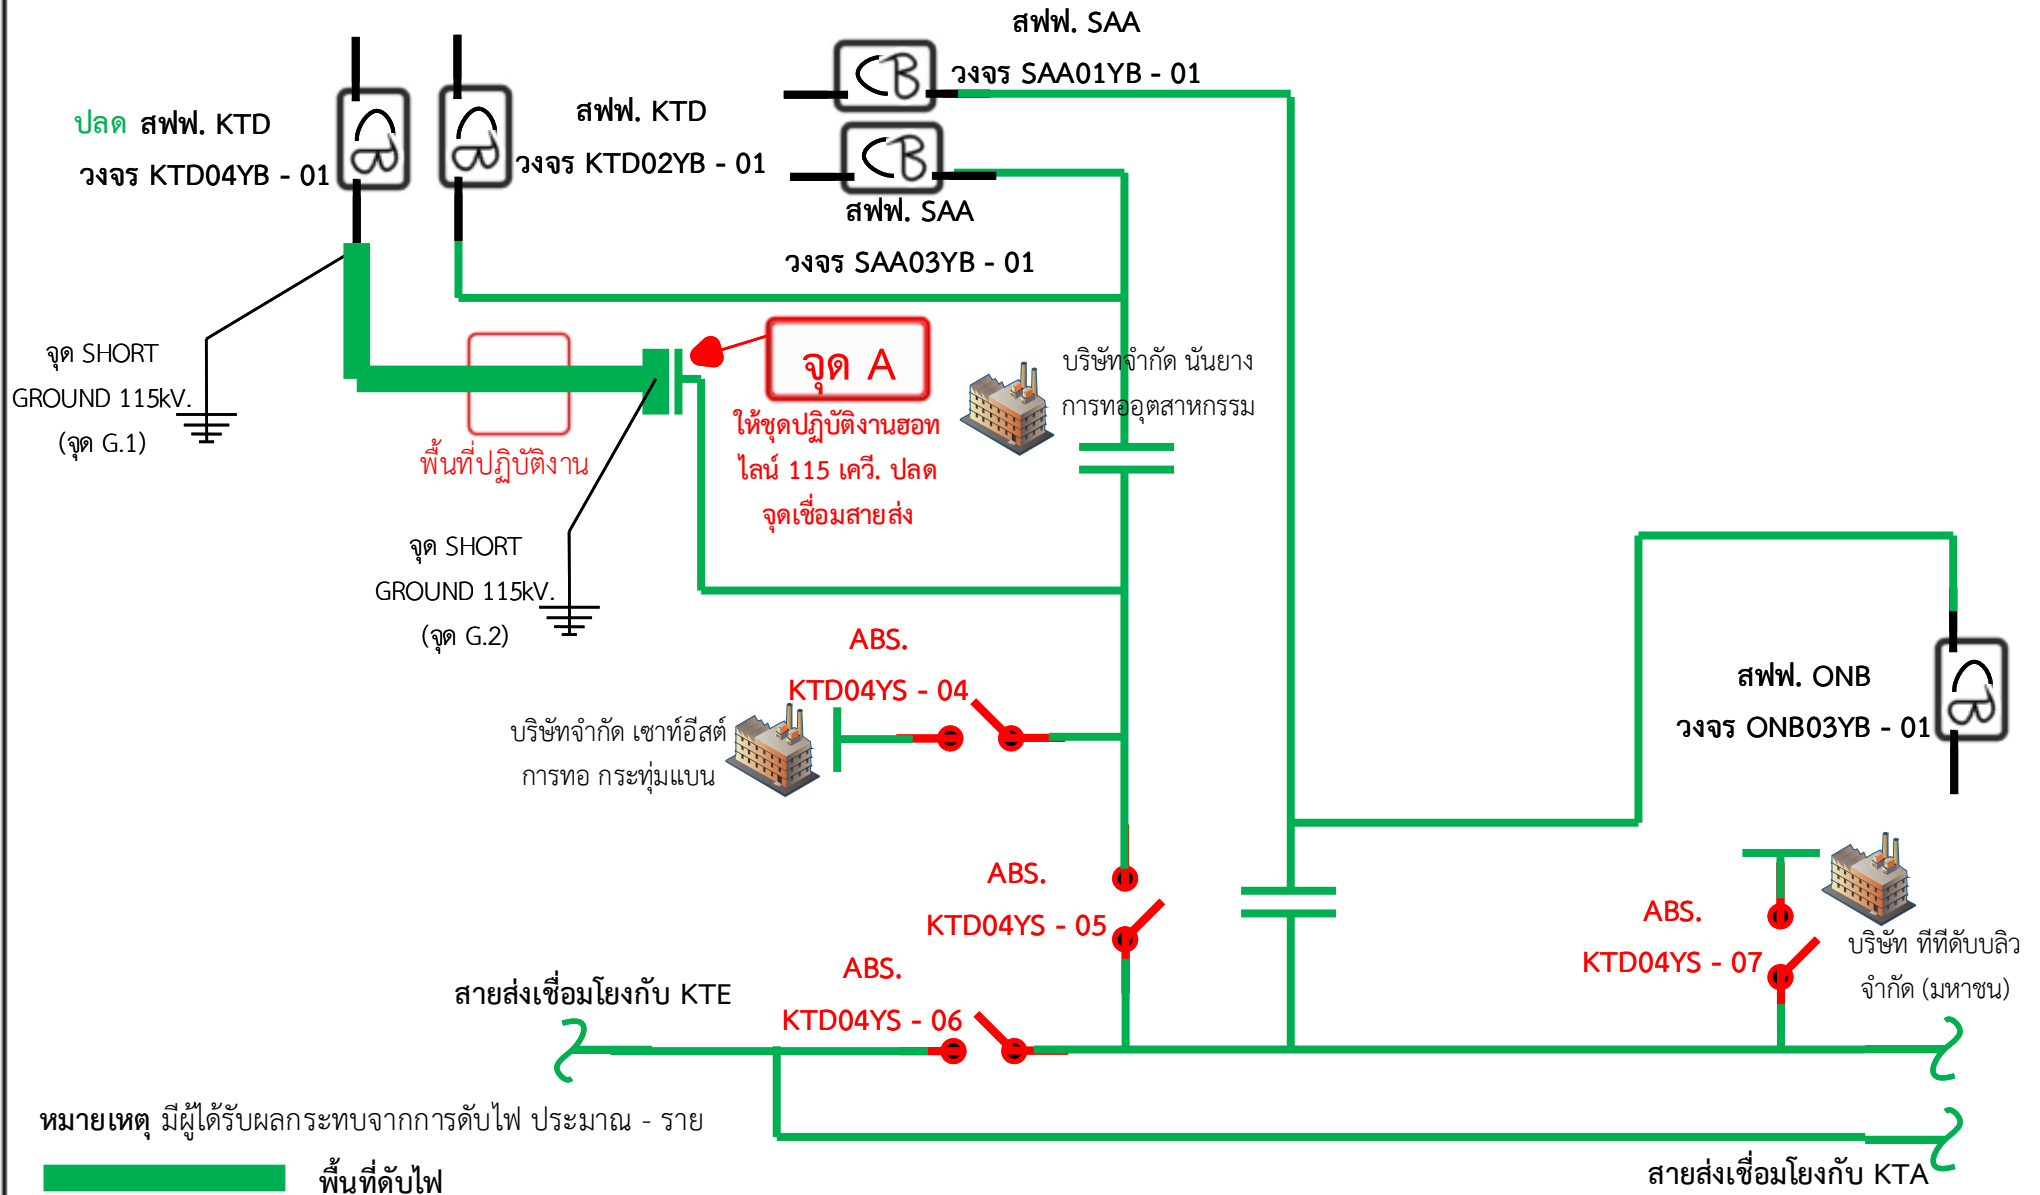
สฟฟ. SAA

วงจร SAA01YB - 01

ปลด สฟฟ. KTD

วงจร KTD04YB - 01

สฟฟ. KTD

วงจร KTD02YB - 01

สฟฟ. SAA

วงจร SAA03YB - 01

จุด SHORT GROUND 115kV. (จุด G.1)

จุด A

ให้ชุดปฏิบัติงานฮอทไลน์ 115 เควี. ปลดจุดเชื่อมสายส่ง

พื้นที่ปฏิบัติงาน

บริษัทจำกัด นันยาง การทออุตสาหกรรม

จุด SHORT GROUND 115kV. (จุด G.2)

ABS.

KTD04YS - 04

บริษัทจำกัด เซาท์อีสต์ การทอ กระทุ่มแบน

สฟฟ. ONB

วงจร ONB03YB - 01

ABS.

KTD04YS - 05

ABS.

KTD04YS - 07

บริษัท ทีทีดับบลิว จำกัด (มหาชน)

ABS.

KTD04YS - 06

สายส่งเชื่อมโยงกับ KTE

หมายเหตุ มีผู้ได้รับผลกระทบจากการดับไฟ ประมาณ - ราย

พื้นที่ดับไฟ

สายส่งเชื่อมโยงกับ KTA